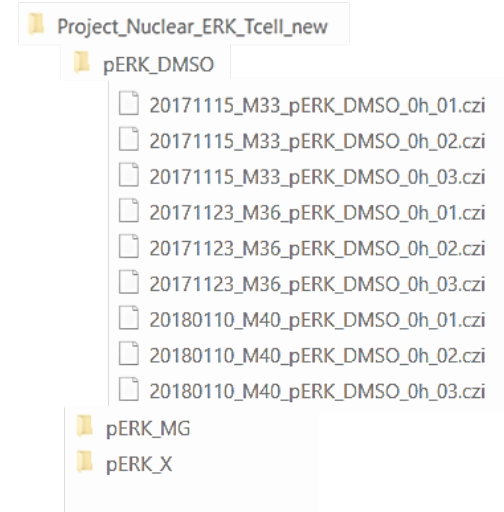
Project_Nuclear_ERK_Tcell_new

pERK_DMSO

20171115_M33_pERK_DMSO_0h_01.czi

20171115_M33_pERK_DMSO_0h_02.czi

20171115_M33_pERK_DMSO_0h_03.czi

20171123_M36_pERK_DMSO_0h_01.czi

20171123_M36_pERK_DMSO_0h_02.czi

20171123_M36_pERK_DMSO_0h_03.czi

20180110_M40_pERK_DMSO_0h_01.czi

20180110_M40_pERK_DMSO_0h_02.czi

20180110_M40_pERK_DMSO_0h_03.czi

pERK_MG

pERK_X